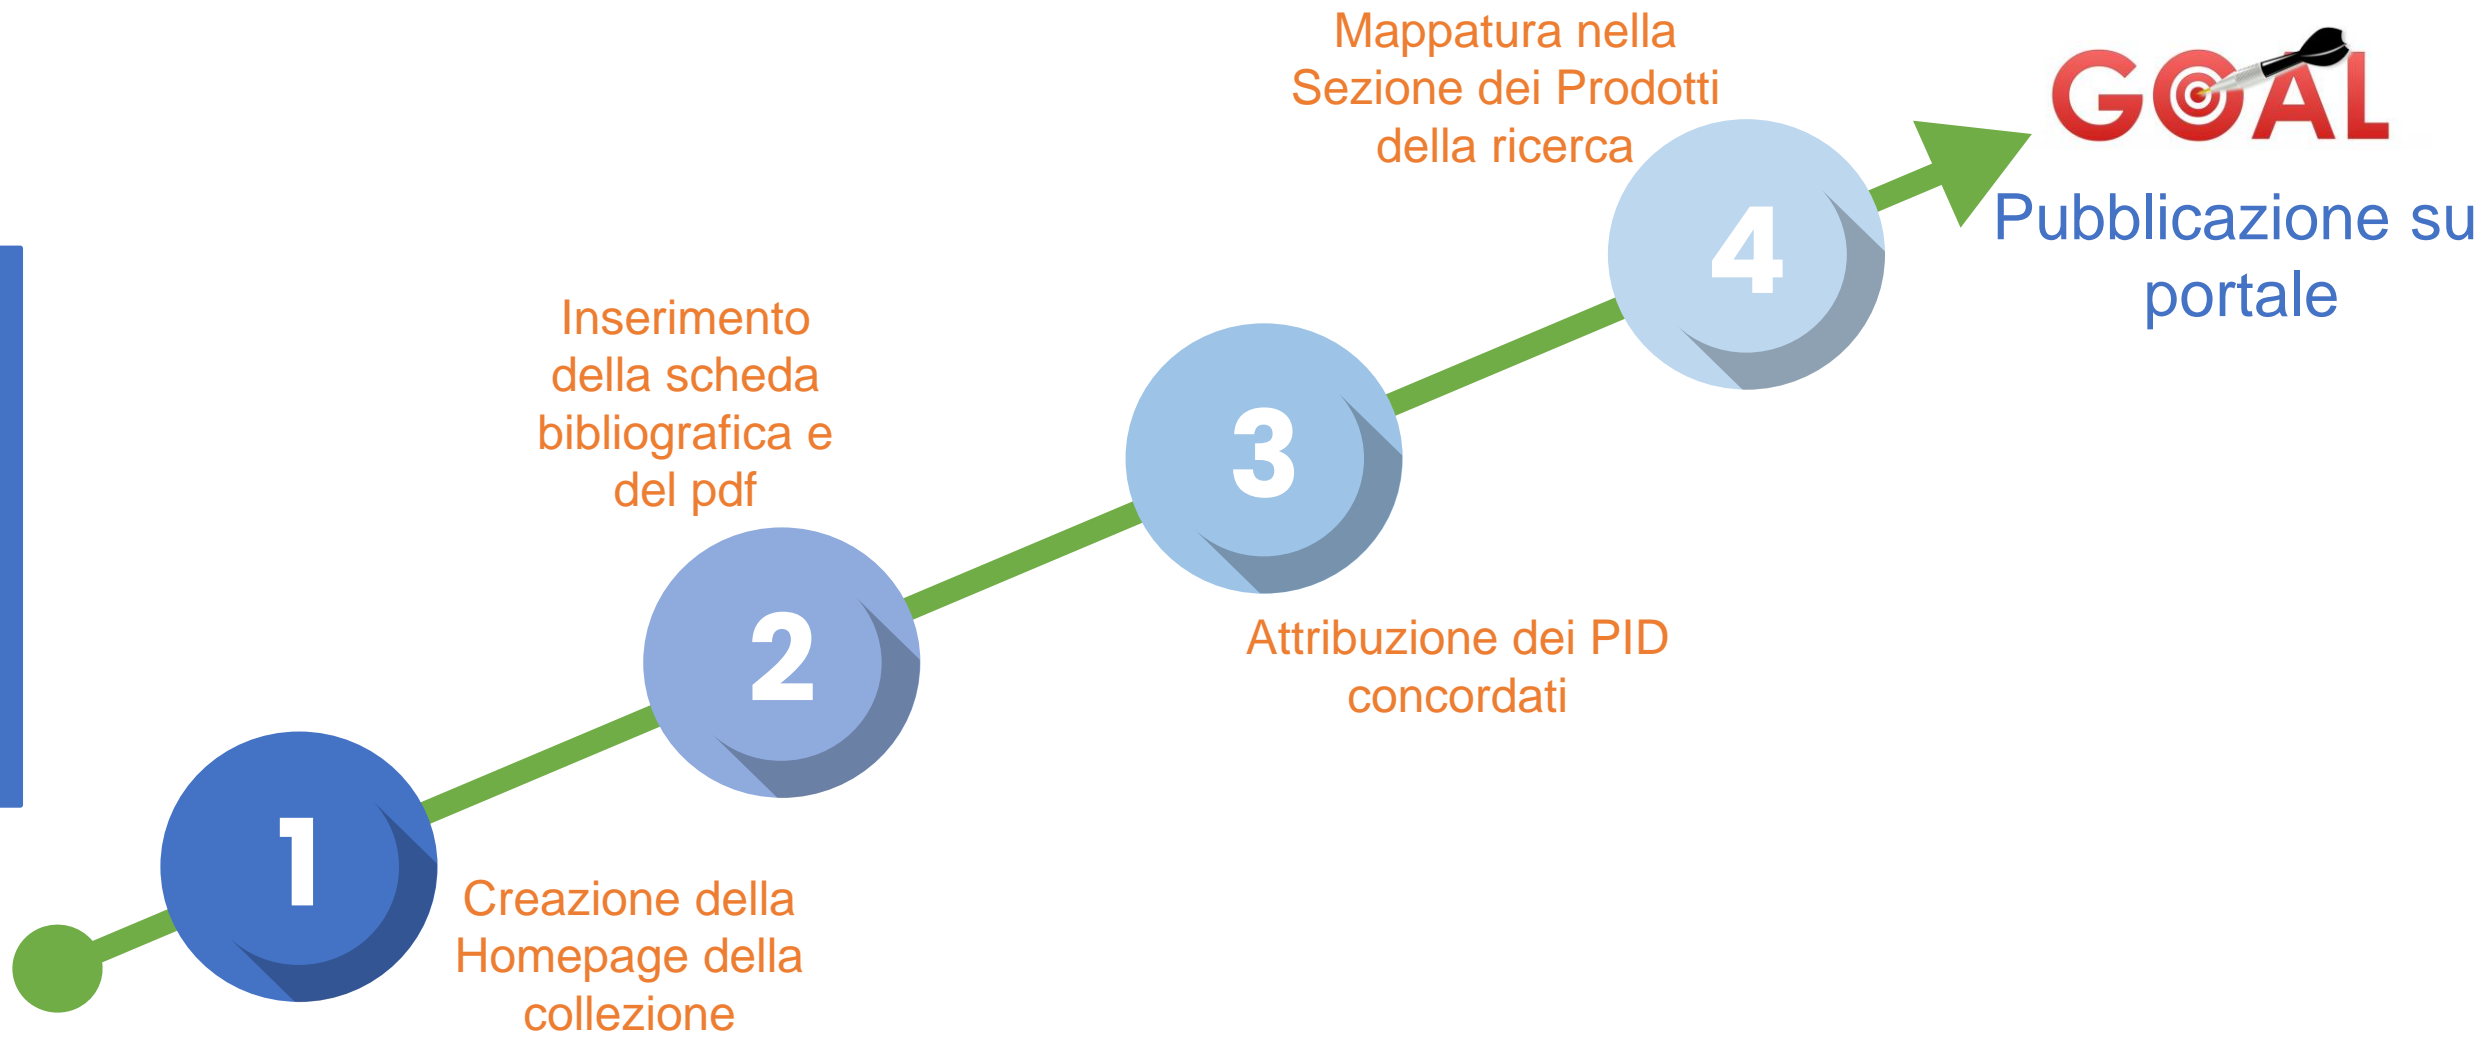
1

Creazione della Homepage della collezione

2

Inserimento della scheda bibliografica e del pdf

3

Attribuzione dei PID concordati

4

Mappatura nella Sezione dei Prodotti della ricerca

GOAL

Pubblicazione su portale